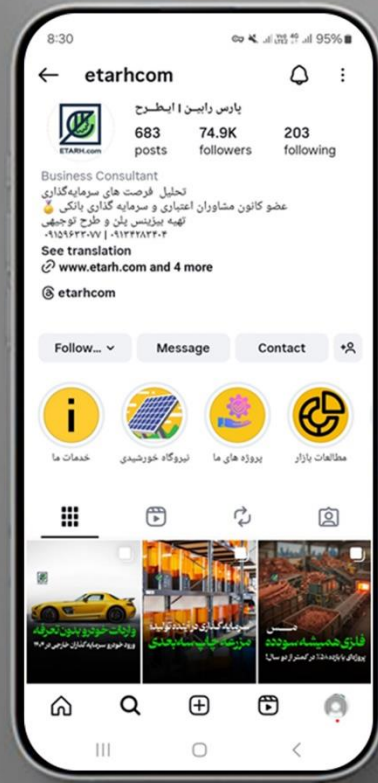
8:30 95%

etarhcom

پارس رابین | ایطرح

ETARH.com

683 posts

74.9K followers

203 following

Business Consultant

تحلیل فرصت های سرمایه‌گذاری

عضو کانون مشاوران اعتباری و سرمایه گذاری بانکی 🏅

تهیه بیزینس پلن و طرح توجیهی

۰۹۱۵۹۶۳۳۰۷۷ | ۰۹۱۳۳۴۸۳۳۰۴

See translation

www.etarh.com and 4 more

etarhcom

Follow...

Message

Contact

خدمات ما

نیروگاه خورشیدی

پروژه های ما

مطالعات بازار

واردات خودرو بدون تعرفه

ورود خودرو و سرمایه گذاران خارجی در ۱۴۰۳

سرمایه گذاری در تولید مرغ با سود بالا

مس فلزی همیشه سودده

پروژه‌ای با بازده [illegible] در کمتر از دو سال!